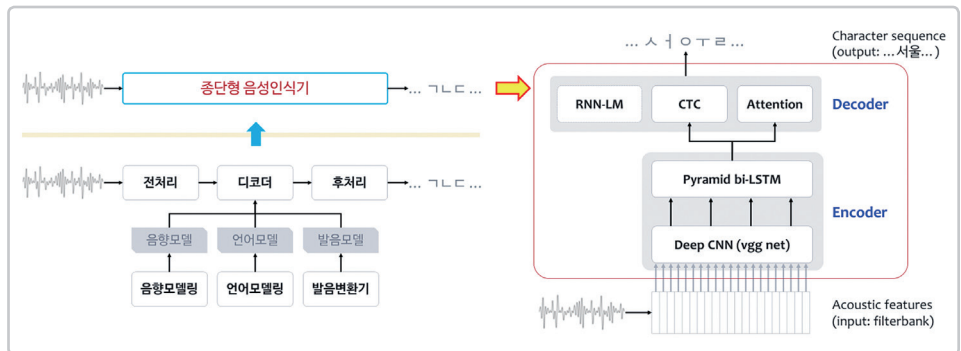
종단형 음성인식기

... ㄱㄴㄷ ...

전처리

디코더

후처리

... ㄱㄴㄷ ...

음향모델

언어모델

발음모델

음향모델링

언어모델링

발음변환기

... ㅅ ㅓ ㅇ ㅜ ㄹ ...

Character sequence (output: ...서울...)

RNN-LM

CTC

Attention

Decoder

Pyramid bi-LSTM

Encoder

Deep CNN (vgg net)

Acoustic features (input: filterbank)